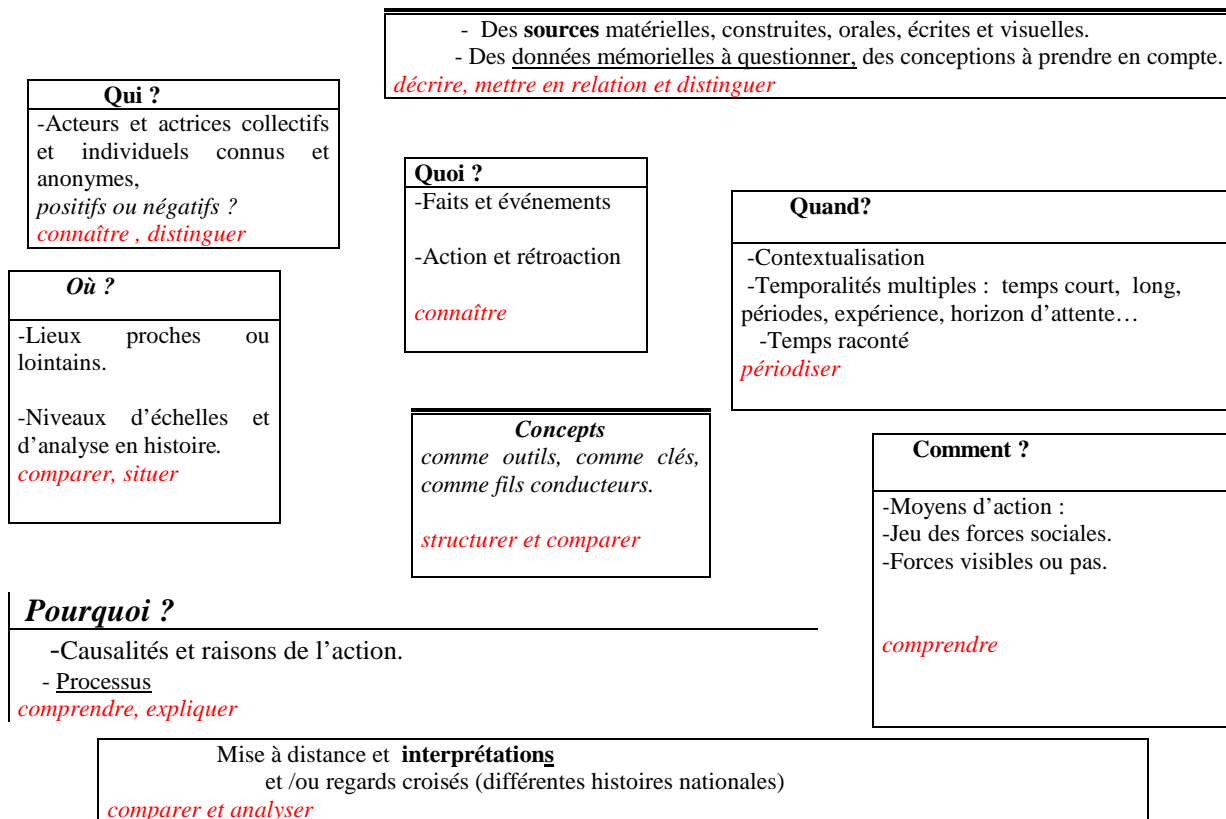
- Des **sources** matérielles, construites, orales, écrites et visuelles.
- Des données mémorielles à questionner, des conceptions à prendre en compte.
*décrire, mettre en relation et distinguer*

**Qui ?**
-Acteurs et actrices collectifs et individuels connus et anonymes,
*positifs ou négatifs ?*
*connaître , distinguer*

**Quoi ?**
-Faits et événements

-Action et rétroaction

*connaître*

**Quand?**
-Contextualisation
-Temporalités multiples : temps court, long, périodes, expérience, horizon d'attente…
-Temps raconté
*périodiser*

***Où ?***
-Lieux proches ou lointains.

-Niveaux d'échelles et d'analyse en histoire.
*comparer, situer*

***Concepts***
*comme outils, comme clés, comme fils conducteurs.*

*structurer et comparer*

**Comment ?**
-Moyens d'action :
-Jeu des forces sociales.
-Forces visibles ou pas.

*comprendre*

***Pourquoi ?***
-Causalités et raisons de l'action.
- Processus
*comprendre, expliquer*

Mise à distance et **interprétations**
et /ou regards croisés (différentes histoires nationales)
*comparer et analyser*